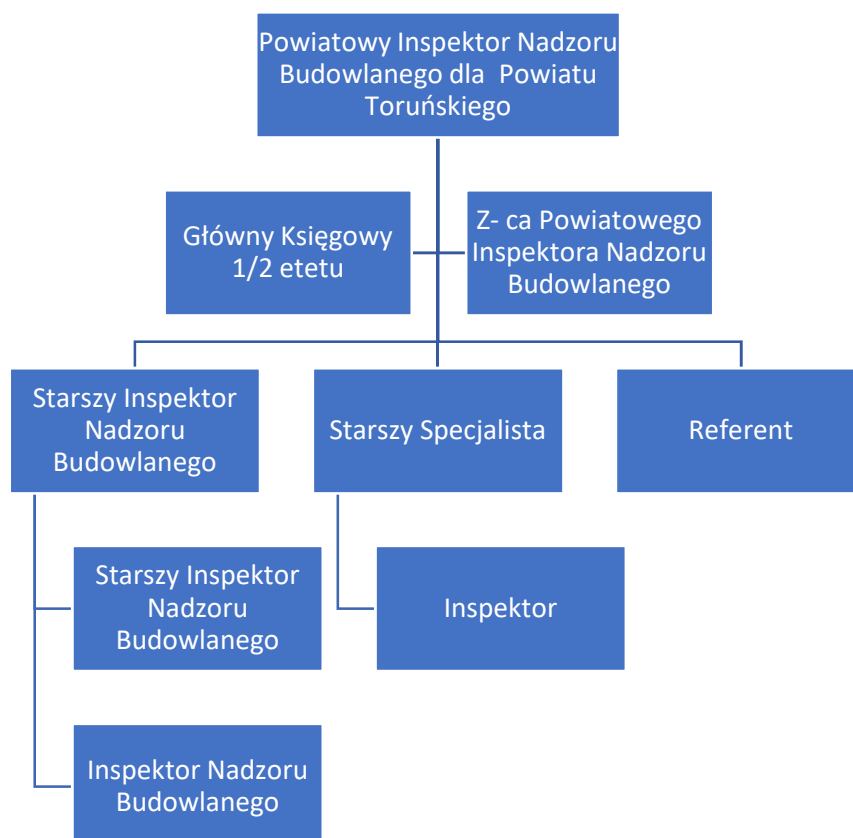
Powiatowy Inspektor Nadzoru Budowlanego dla  Powiatu Toruńskiego

Główny Księgowy 1/2 etetu

Z- ca Powiatowego Inspektora Nadzoru Budowlanego

Starszy Inspektor Nadzoru Budowlanego

Starszy Specjalista

Referent

Starszy Inspektor Nadzoru Budowlanego

Inspektor

Inspektor Nadzoru Budowlanego